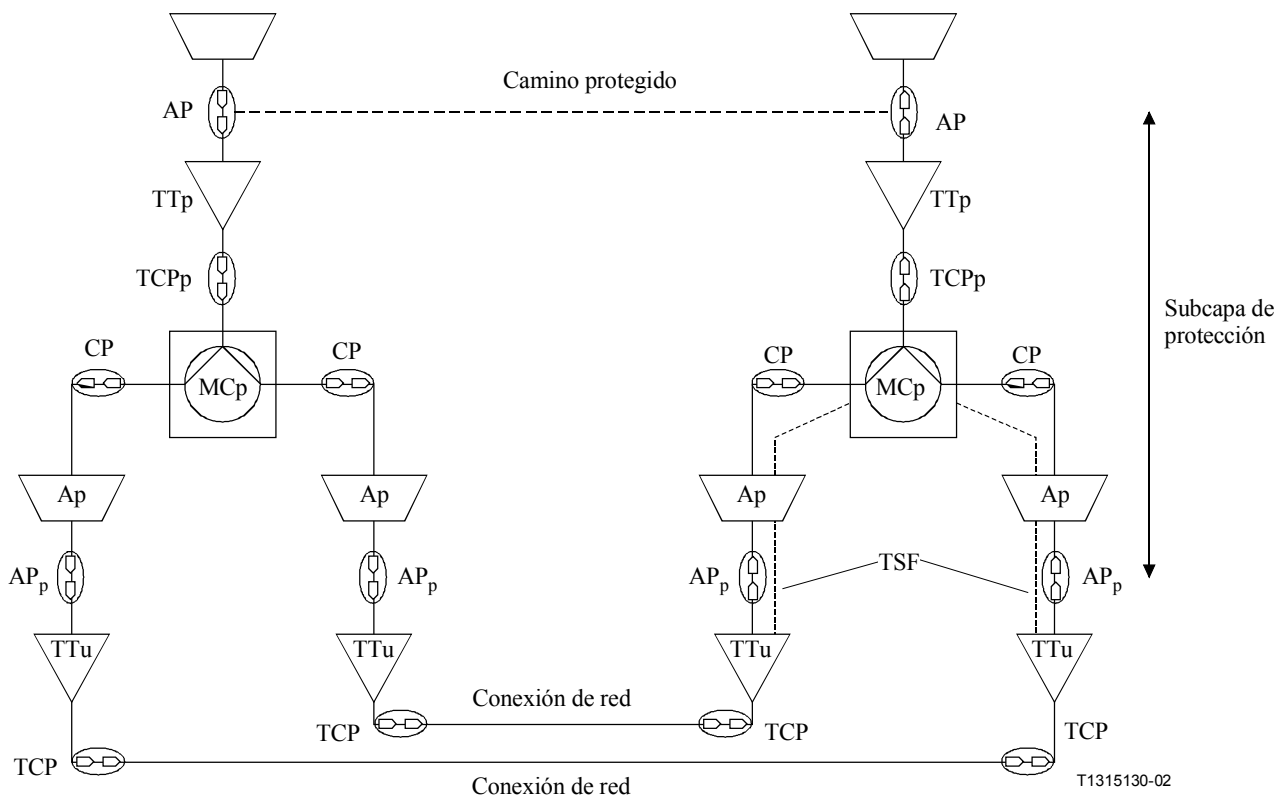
Camino protegido

AP

AP

TTp

TTp

TCPp

TCPp

Subcapa de protección

CP

CP

CP

CP

MCp

MCp

Ap

Ap

Ap

Ap

$AP_p$

$AP_p$

$AP_p$

TSF

$AP_p$

TTu

TTu

TTu

TTu

Conexión de red

TCP

TCP

TCP

TCP

Conexión de red

T1315130-02